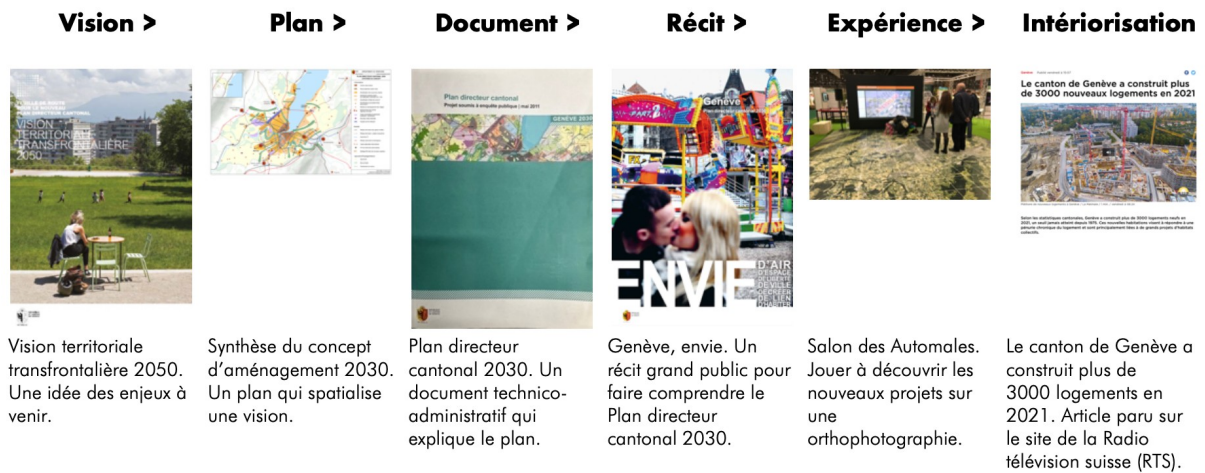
Vision >

VISION TERRITORIALE TRANSFRONTALIÈRE 2050

Vision territoriale transfrontalière 2050. Une idée des enjeux à venir.

Plan >

Synthèse du concept d'aménagement 2030. Un plan qui spatialise une vision.

Document >

Plan directeur cantonal
Projet soumis à enquête publique | mai 2011

GENÈVE 2030

Plan directeur cantonal 2030. Un document technico-administratif qui explique le plan.

Récit >

Genève

ENVIE D'AIR D'ESPACE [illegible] DE VILLE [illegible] DE LIEN

Genève, envie. Un récit grand public pour faire comprendre le Plan directeur cantonal 2030.

Expérience >

Salon des Automales. Jouer à découvrir les nouveaux projets sur une orthophotographie.

Intériorisation

Le canton de Genève a construit plus de 3000 nouveaux logements en 2021

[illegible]

Le canton de Genève a construit plus de 3000 logements en 2021. Article paru sur le site de la Radio télévision suisse (RTS).